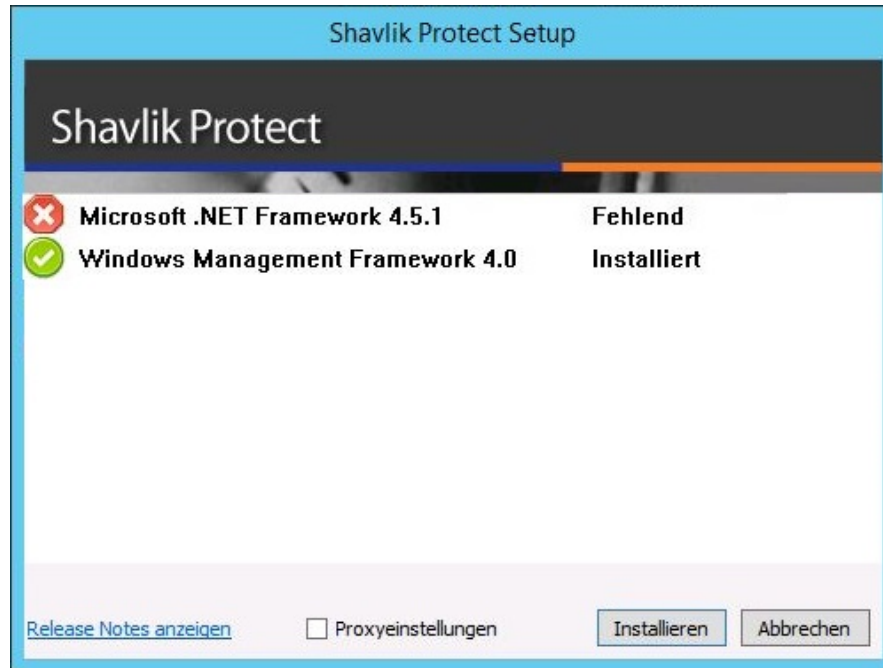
Shavlik Protect Setup

Shavlik Protect

| | |
|---|---|
| Microsoft .NET Framework 4.5.1 | Fehlend |
| Windows Management Framework 4.0 | Installiert |

Release Notes anzeigen

Proxyeinstellungen

Installieren

Abbrechen